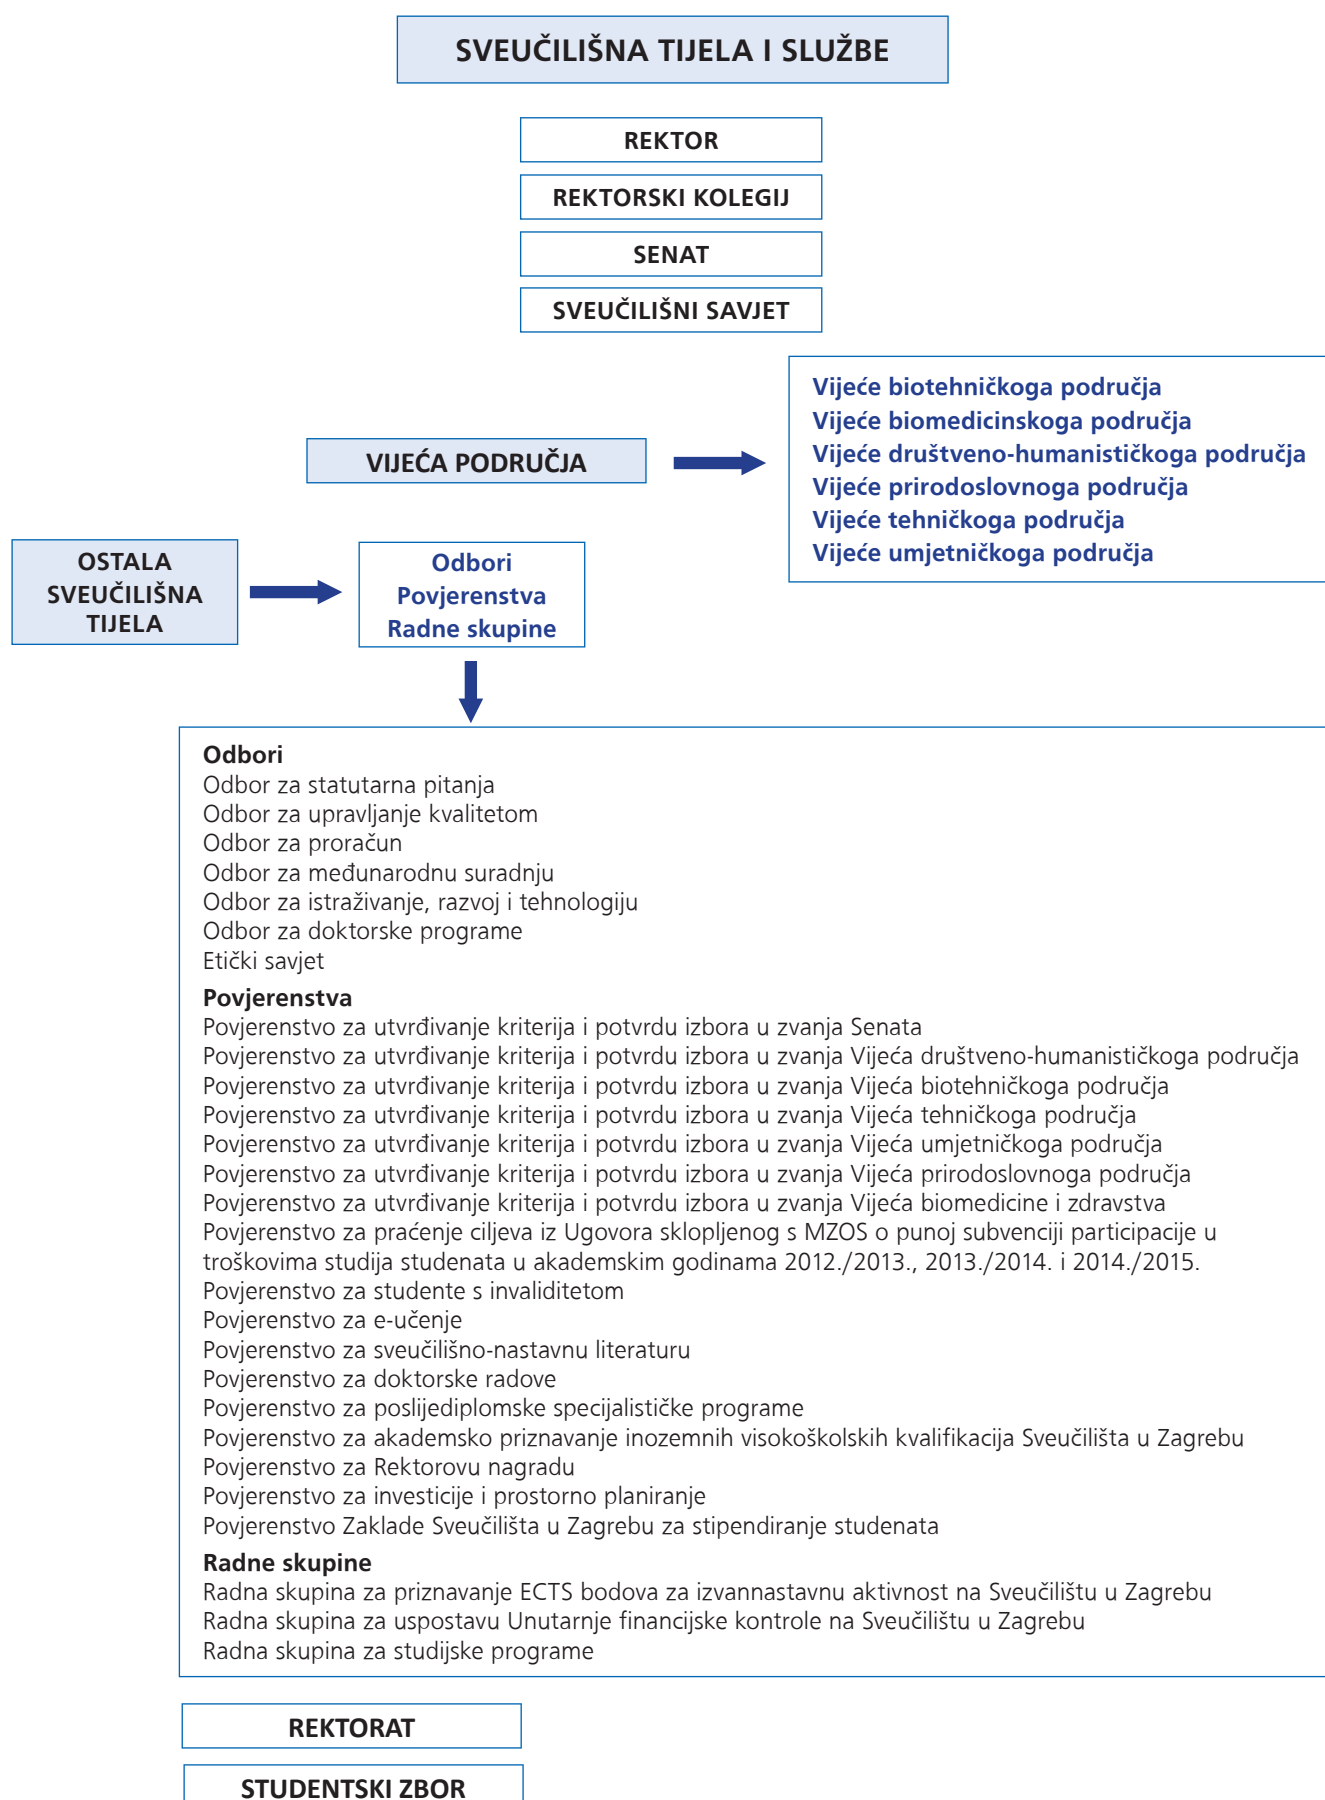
SVEUČILIŠNA TIJELA I SLUŽBE

REKTOR

REKTORSKI KOLEGIJ

SENAT

SVEUČILIŠNI SAVJET

VIJEĆA PODRUČJA

Vijeće biotehničkoga područja
Vijeće biomedicinskoga područja
Vijeće društveno-humanističkoga područja
Vijeće prirodoslovnoga područja
Vijeće tehničkoga područja
Vijeće umjetničkoga područja

OSTALA SVEUČILIŠNA TIJELA

Odbori
Povjerenstva
Radne skupine

Odbori
Odbor za statutarna pitanja
Odbor za upravljanje kvalitetom
Odbor za proračun
Odbor za međunarodnu suradnju
Odbor za istraživanje, razvoj i tehnologiju
Odbor za doktorske programe
Etički savjet

Povjerenstva
Povjerenstvo za utvrđivanje kriterija i potvrdu izbora u zvanja Senata
Povjerenstvo za utvrđivanje kriterija i potvrdu izbora u zvanja Vijeća društveno-humanističkoga područja
Povjerenstvo za utvrđivanje kriterija i potvrdu izbora u zvanja Vijeća biotehničkoga područja
Povjerenstvo za utvrđivanje kriterija i potvrdu izbora u zvanja Vijeća tehničkoga područja
Povjerenstvo za utvrđivanje kriterija i potvrdu izbora u zvanja Vijeća umjetničkoga područja
Povjerenstvo za utvrđivanje kriterija i potvrdu izbora u zvanja Vijeća prirodoslovnoga područja
Povjerenstvo za utvrđivanje kriterija i potvrdu izbora u zvanja Vijeća biomedicine i zdravstva
Povjerenstvo za praćenje ciljeva iz Ugovora sklopljenog s MZOS o punoj subvenciji participacije u troškovima studija studenata u akademskim godinama 2012./2013., 2013./2014. i 2014./2015.
Povjerenstvo za studente s invaliditetom
Povjerenstvo za e-učenje
Povjerenstvo za sveučilišno-nastavnu literaturu
Povjerenstvo za doktorske radove
Povjerenstvo za poslijediplomske specijalističke programe
Povjerenstvo za akademsko priznavanje inozemnih visokoškolskih kvalifikacija Sveučilišta u Zagrebu
Povjerenstvo za Rektorovu nagradu
Povjerenstvo za investicije i prostorno planiranje
Povjerenstvo Zaklade Sveučilišta u Zagrebu za stipendiranje studenata

Radne skupine
Radna skupina za priznavanje ECTS bodova za izvannastavnu aktivnost na Sveučilištu u Zagrebu
Radna skupina za uspostavu Unutarnje financijske kontrole na Sveučilištu u Zagrebu
Radna skupina za studijske programe

REKTORAT

STUDENTSKI ZBOR